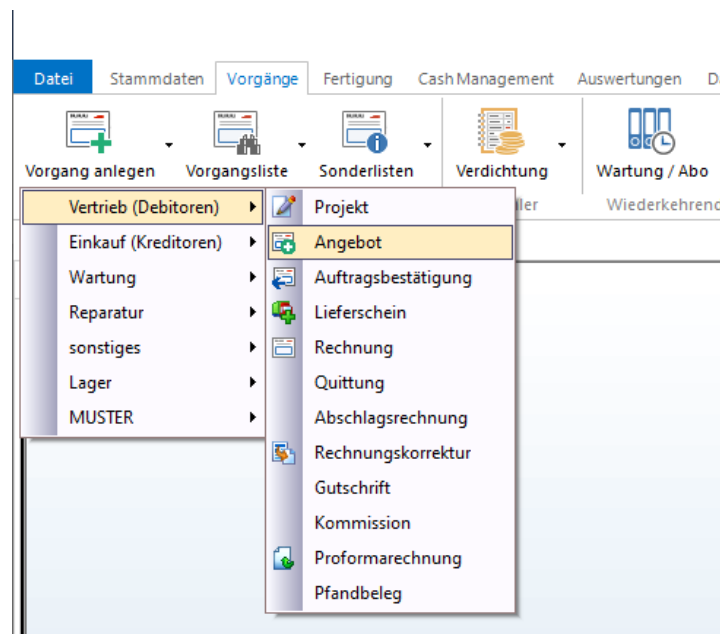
Datei Stammdaten Vorgänge Fertigung Cash Management Auswertungen D

Vorgang anlegen Vorgangsliste Sonderlisten Verdichtung Wartung / Abo

ller Wiederkehrend

Vertrieb (Debitoren)
Einkauf (Kreditoren)
Wartung
Reparatur
sonstiges
Lager
MUSTER

Projekt
Angebot
Auftragsbestätigung
Lieferschein
Rechnung
Quittung
Abschlagsrechnung
Rechnungskorrektur
Gutschrift
Kommission
Proformarechnung
Pfandbeleg